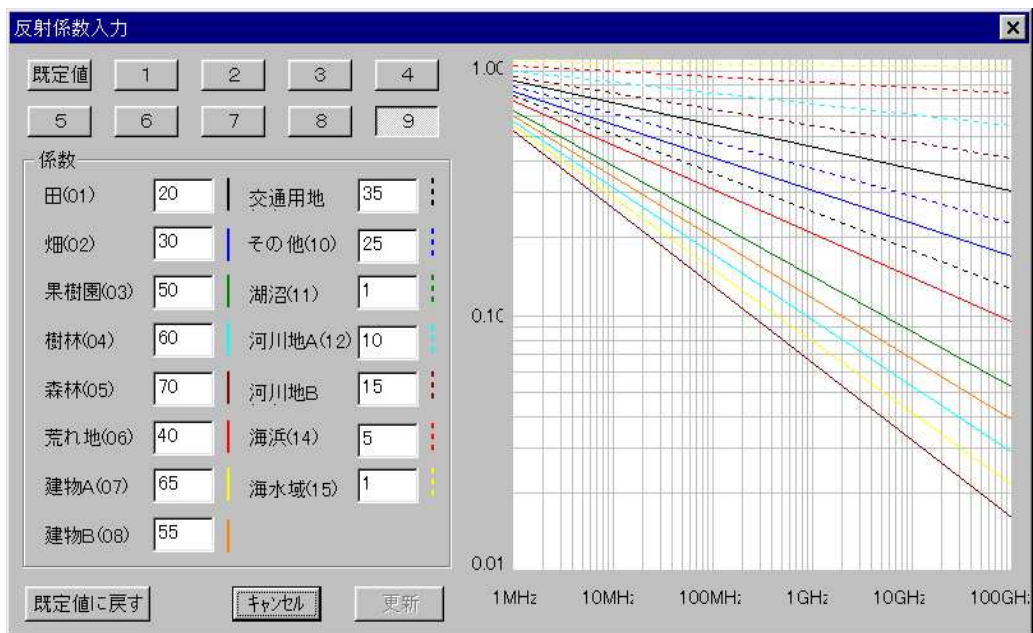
反射係数入力

既定値 1 2 3 4
5 6 7 8 9

係数

田(01) 20
畑(02) 30
果樹園(03) 50
樹林(04) 60
森林(05) 70
荒れ地(06) 40
建物A(07) 65
建物B(08) 55

交通用地 35
その他(10) 25
湖沼(11) 1
河川地A(12) 10
河川地B 15
海浜(14) 5
海水域(15) 1

1.00
0.10
0.01

1MHz 10MHz 100MHz 1GHz 10GHz 100GHz

既定値に戻す キャンセル 更新